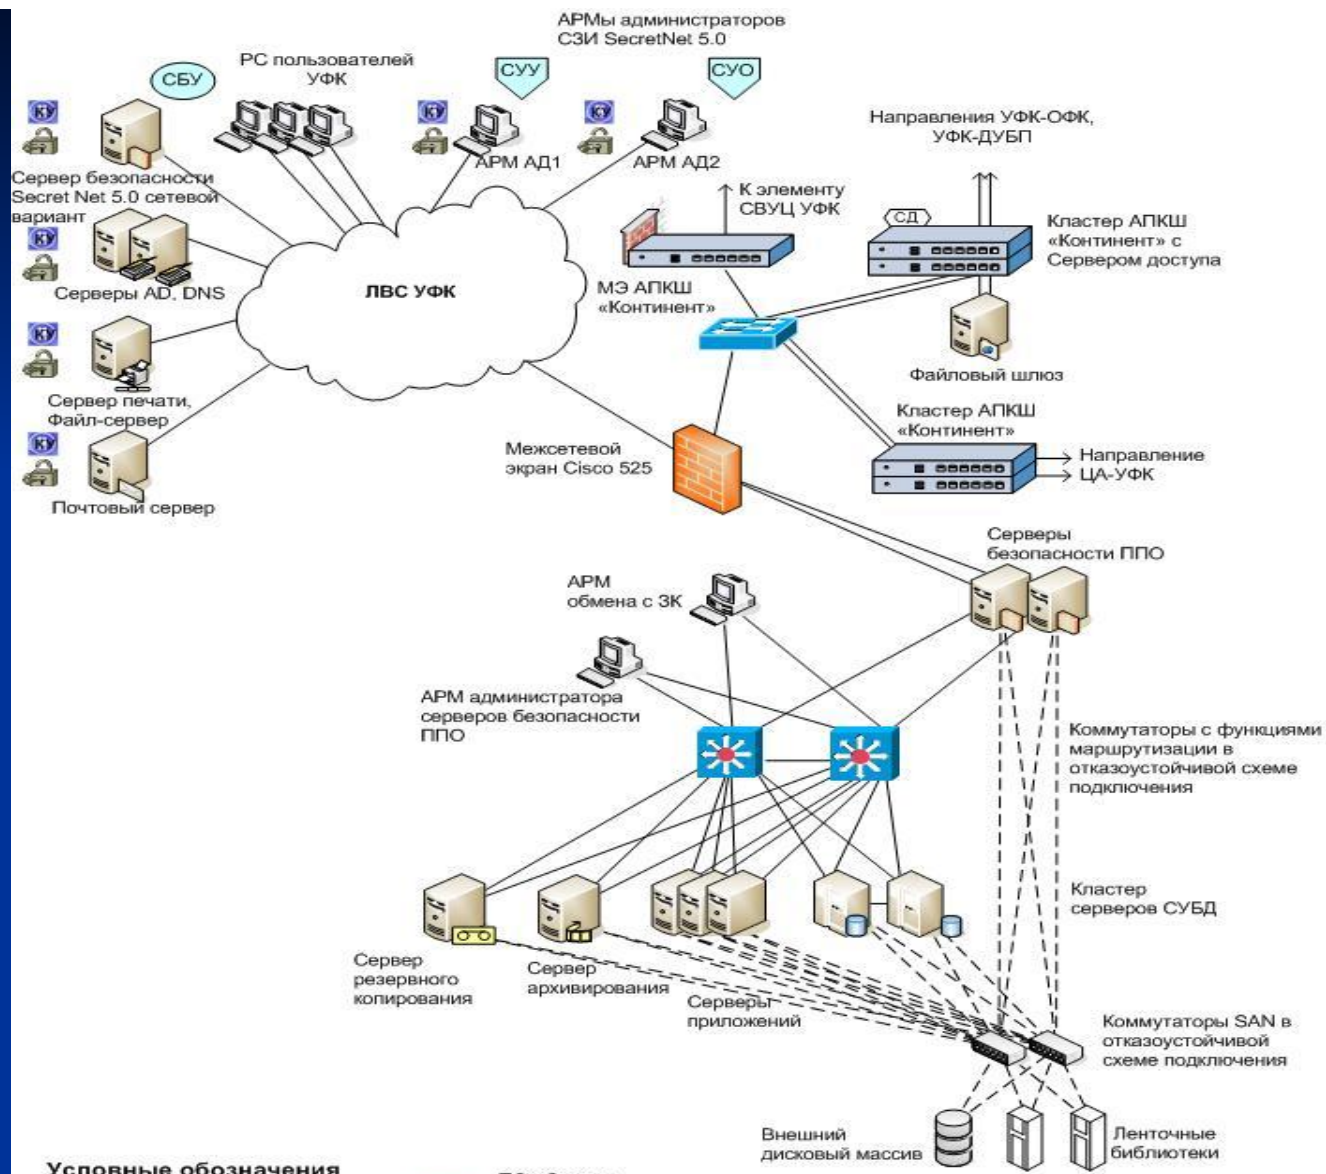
АРМы администраторов СЗИ SecretNet 5.0

РС пользователей УФК

СБУ

СУУ

СУО

КУ

Сервер безопасности Secret Net 5.0 сетевой вариант

КУ

Серверы AD, DNS

КУ

Сервер печати, Файл-сервер

КУ

Почтовый сервер

АРМ АД1

АРМ АД2

ЛВС УФК

Направления УФК-ОФК, УФК-ДУБП

К элементу СВУЦ УФК

СД

Кластер АПКШ «Континент» с Сервером доступа

МЭ АПКШ «Континент»

Файловый шлюз

Кластер АПКШ «Континент»

Направление ЦА-УФК

Межсетевой экран Cisco 525

Серверы безопасности ППО

АРМ обмена с ЗК

АРМ администратора серверов безопасности ППО

Коммутаторы с функциями маршрутизации в отказоустойчивой схеме подключения

Кластер серверов СУБД

Сервер резервного копирования

Сервер архивирования

Серверы приложений

Коммутаторы SAN в отказоустойчивой схеме подключения

Внешний дисковый массив

Ленточные библиотеки

Условные обозначения

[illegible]